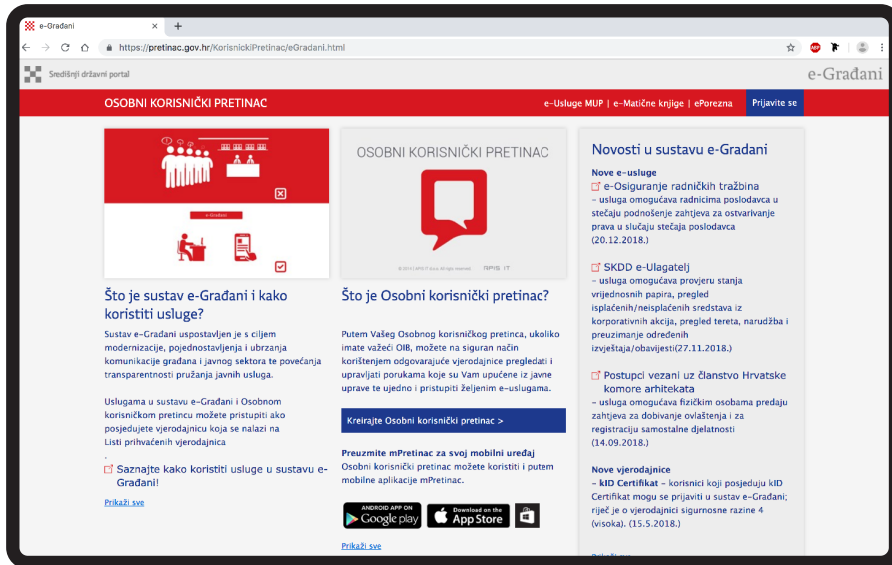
e-Građani

https://pretinac.gov.hr/KorisnickiPretinac/eGradani.html

Središnji državni portal

e-Građani

OSOBNI KORISNIČKI PRETINAC

e-Usluge MUP | e-Matične knjige | ePorezna

Prijavite se

e-Građani

Što je sustav e-Građani i kako koristiti usluge?

Sustav e-Građani uspostavljen je s ciljem modernizacije, pojednostavljenja i ubrzanja komunikacije građana i javnog sektora te povećanja transparentnosti pružanja javnih usluga.

Uslugama u sustavu e-Građani i Osobnom korisničkom pretincu možete pristupiti ako posjedujete vjerodajnicu koja se nalazi na Listi prihvaćenih vjerodajnica

.

Saznajte kako koristiti usluge u sustavu e-Građani!

Prikaži sve

OSOBNI KORISNIČKI PRETINAC

© 2017 APIS IT d.o.o. All rights reserved.

APIS IT

Što je Osobni korisnički pretinac?

Putem Vašeg Osobnog korisničkog pretinca, ukoliko imate važeći OIB, možete na siguran način korištenjem odgovarajuće vjerodajnice pregledati i upravljati porukama koje su Vam upućene iz javne uprave te ujedno i pristupiti željenim e-uslugama.

Kreirajte Osobni korisnički pretinac >

Preuzmite mPretinac za svoj mobilni uređaj

Osobni korisnički pretinac možete koristiti i putem mobilne aplikacije mPretinac.

ANDROID APP ON Google play

Download on the App Store

Prikaži sve

Novosti u sustavu e-Građani

Nove e-usluge

e-Osiguranje radničkih tražbina

- usluga omogućava radnicima poslodavca u stečaju podnošenje zahtjeva za ostvarivanje prava u slučaju stečaja poslodavca (20.12.2018.)

SKDD e-Ulagatelj

- usluga omogućava provjeru stanja vrijednosnih papira, pregled isplaćenih/neisplaćenih sredstava iz korporativnih akcija, pregled tereta, narudžba i preuzimanje određenih izvještaja/obavijesti(27.11.2018.)

Postupci vezani uz članstvo Hrvatske komore arhitekata

- usluga omogućava fizičkim osobama predaju zahtjeva za dobivanje ovlaštenja i za registraciju samostalne djelatnosti (14.09.2018.)

Nove vjerodajnice

- kID Certifikat - korisnici koji posjeduju kID Certifikat mogu se prijaviti u sustav e-Građani; riječ je o vjerodajnici sigurnosne razine 4 (visoka). (15.5.2018.)

Prikaži sve